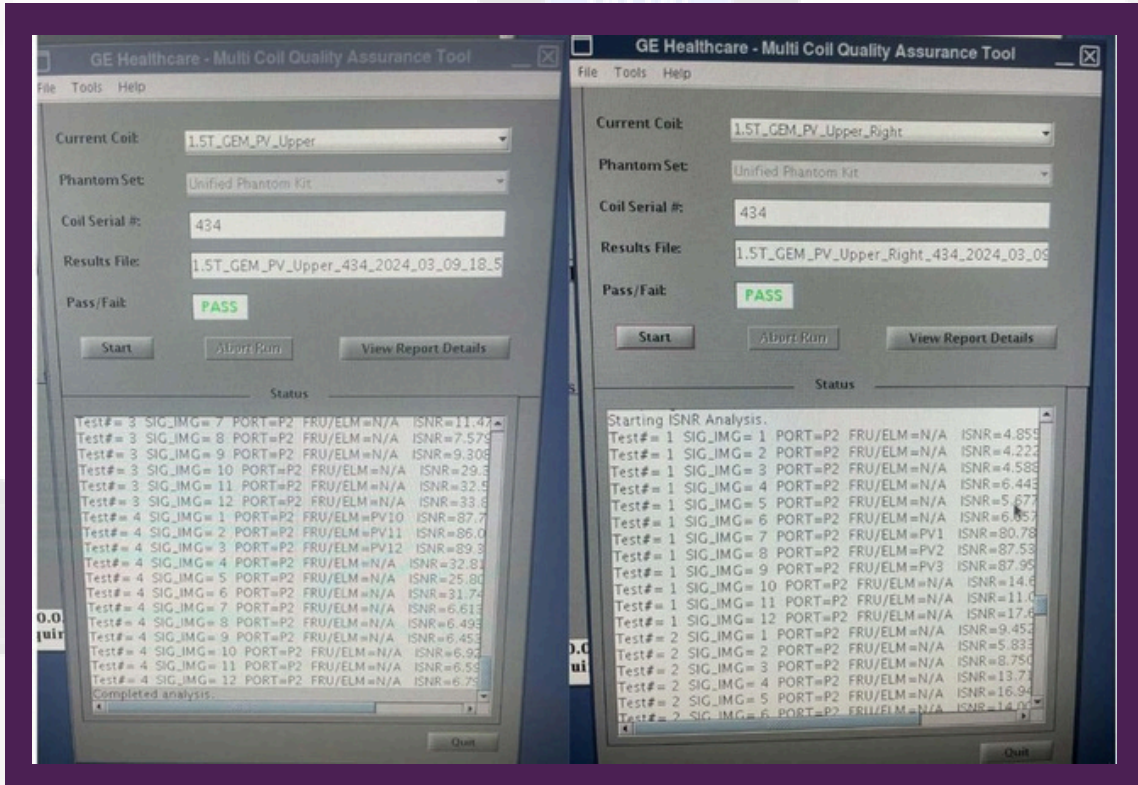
GE Healthcare - Multi Coil Quality Assurance Tool

File Tools Help

Current Coil: 1.5T_GEM_PV_Upper

Phantom Set: Unified Phantom Kit

Coil Serial #: 434

Results File: 1.5T_GEM_PV_Upper_434_2024_03_09_18_5

Pass/Fail: PASS

Start Abort Run View Report Details

Status

Test# = 3 SIG_IMG = 7 PORT=P2 FRU/ELM=N/A ISNR=11.47
Test# = 3 SIG_IMG = 8 PORT=P2 FRU/ELM=N/A ISNR=7.579
Test# = 3 SIG_IMG = 9 PORT=P2 FRU/ELM=N/A ISNR=9.308
Test# = 3 SIG_IMG = 10 PORT=P2 FRU/ELM=N/A ISNR=29.3
Test# = 3 SIG_IMG = 11 PORT=P2 FRU/ELM=N/A ISNR=32.5
Test# = 3 SIG_IMG = 12 PORT=P2 FRU/ELM=N/A ISNR=33.8
Test# = 4 SIG_IMG = 1 PORT=P2 FRU/ELM=PV10 ISNR=87.7
Test# = 4 SIG_IMG = 2 PORT=P2 FRU/ELM=PV11 ISNR=86.0
Test# = 4 SIG_IMG = 3 PORT=P2 FRU/ELM=PV12 ISNR=89.3
Test# = 4 SIG_IMG = 4 PORT=P2 FRU/ELM=N/A ISNR=32.81
Test# = 4 SIG_IMG = 5 PORT=P2 FRU/ELM=N/A ISNR=25.80
Test# = 4 SIG_IMG = 6 PORT=P2 FRU/ELM=N/A ISNR=31.74
Test# = 4 SIG_IMG = 7 PORT=P2 FRU/ELM=N/A ISNR=6.613
Test# = 4 SIG_IMG = 8 PORT=P2 FRU/ELM=N/A ISNR=6.493
Test# = 4 SIG_IMG = 9 PORT=P2 FRU/ELM=N/A ISNR=6.453
Test# = 4 SIG_IMG = 10 PORT=P2 FRU/ELM=N/A ISNR=6.93
Test# = 4 SIG_IMG = 11 PORT=P2 FRU/ELM=N/A ISNR=6.59
Test# = 4 SIG_IMG = 12 PORT=P2 FRU/ELM=N/A ISNR=6.79
Completed analysis.

Quit

GE Healthcare - Multi Coil Quality Assurance Tool

File Tools Help

Current Coil: 1.5T_GEM_PV_Upper_Right

Phantom Set: Unified Phantom Kit

Coil Serial #: 434

Results File: 1.5T_GEM_PV_Upper_Right_434_2024_03_09

Pass/Fail: PASS

Start Abort Run View Report Details

Status

Starting ISNR Analysis.
Test# = 1 SIG_IMG = 1 PORT=P2 FRU/ELM=N/A ISNR=4.855
Test# = 1 SIG_IMG = 2 PORT=P2 FRU/ELM=N/A ISNR=4.222
Test# = 1 SIG_IMG = 3 PORT=P2 FRU/ELM=N/A ISNR=4.588
Test# = 1 SIG_IMG = 4 PORT=P2 FRU/ELM=N/A ISNR=6.443
Test# = 1 SIG_IMG = 5 PORT=P2 FRU/ELM=N/A ISNR=5.677
Test# = 1 SIG_IMG = 6 PORT=P2 FRU/ELM=N/A ISNR=6.857
Test# = 1 SIG_IMG = 7 PORT=P2 FRU/ELM=PV1 ISNR=80.78
Test# = 1 SIG_IMG = 8 PORT=P2 FRU/ELM=PV2 ISNR=87.53
Test# = 1 SIG_IMG = 9 PORT=P2 FRU/ELM=PV3 ISNR=87.95
Test# = 1 SIG_IMG = 10 PORT=P2 FRU/ELM=N/A ISNR=14.6
Test# = 1 SIG_IMG = 11 PORT=P2 FRU/ELM=N/A ISNR=11.0
Test# = 1 SIG_IMG = 12 PORT=P2 FRU/ELM=N/A ISNR=17.6
Test# = 2 SIG_IMG = 1 PORT=P2 FRU/ELM=N/A ISNR=9.452
Test# = 2 SIG_IMG = 2 PORT=P2 FRU/ELM=N/A ISNR=5.833
Test# = 2 SIG_IMG = 3 PORT=P2 FRU/ELM=N/A ISNR=8.750
Test# = 2 SIG_IMG = 4 PORT=P2 FRU/ELM=N/A ISNR=13.71
Test# = 2 SIG_IMG = 5 PORT=P2 FRU/ELM=N/A ISNR=16.94
Test# = 2 SIG_IMG = 6 PORT=P2 FRU/ELM=N/A ISNR=14.0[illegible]

Quit